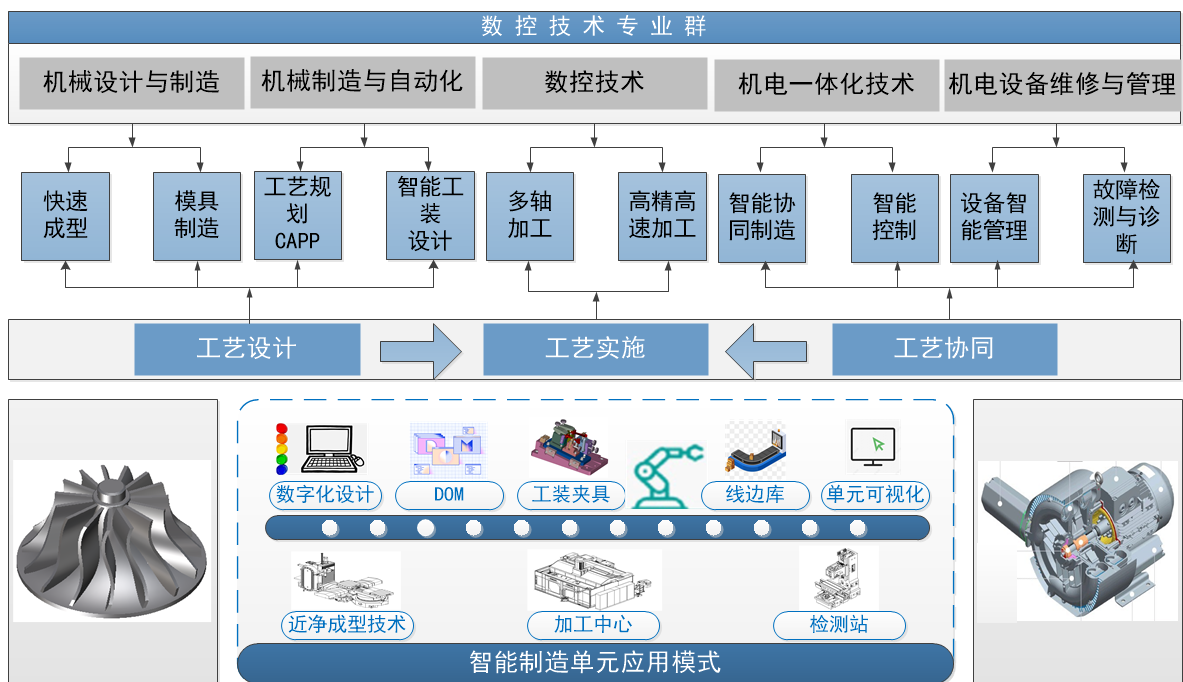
数控技术专业群

机械设计与制造

机械制造与自动化

数控技术

机电一体化技术

机电设备维修与管理

快速成型

模具制造

工艺规划 CAPP

智能工装设计

多轴加工

高精高速加工

智能协同制造

智能控制

设备智能管理

故障检测与诊断

工艺设计

工艺实施

工艺协同

数字化设计

DOM

工装夹具

线边库

单元可视化

近净成型技术

加工中心

检测站

智能制造单元应用模式